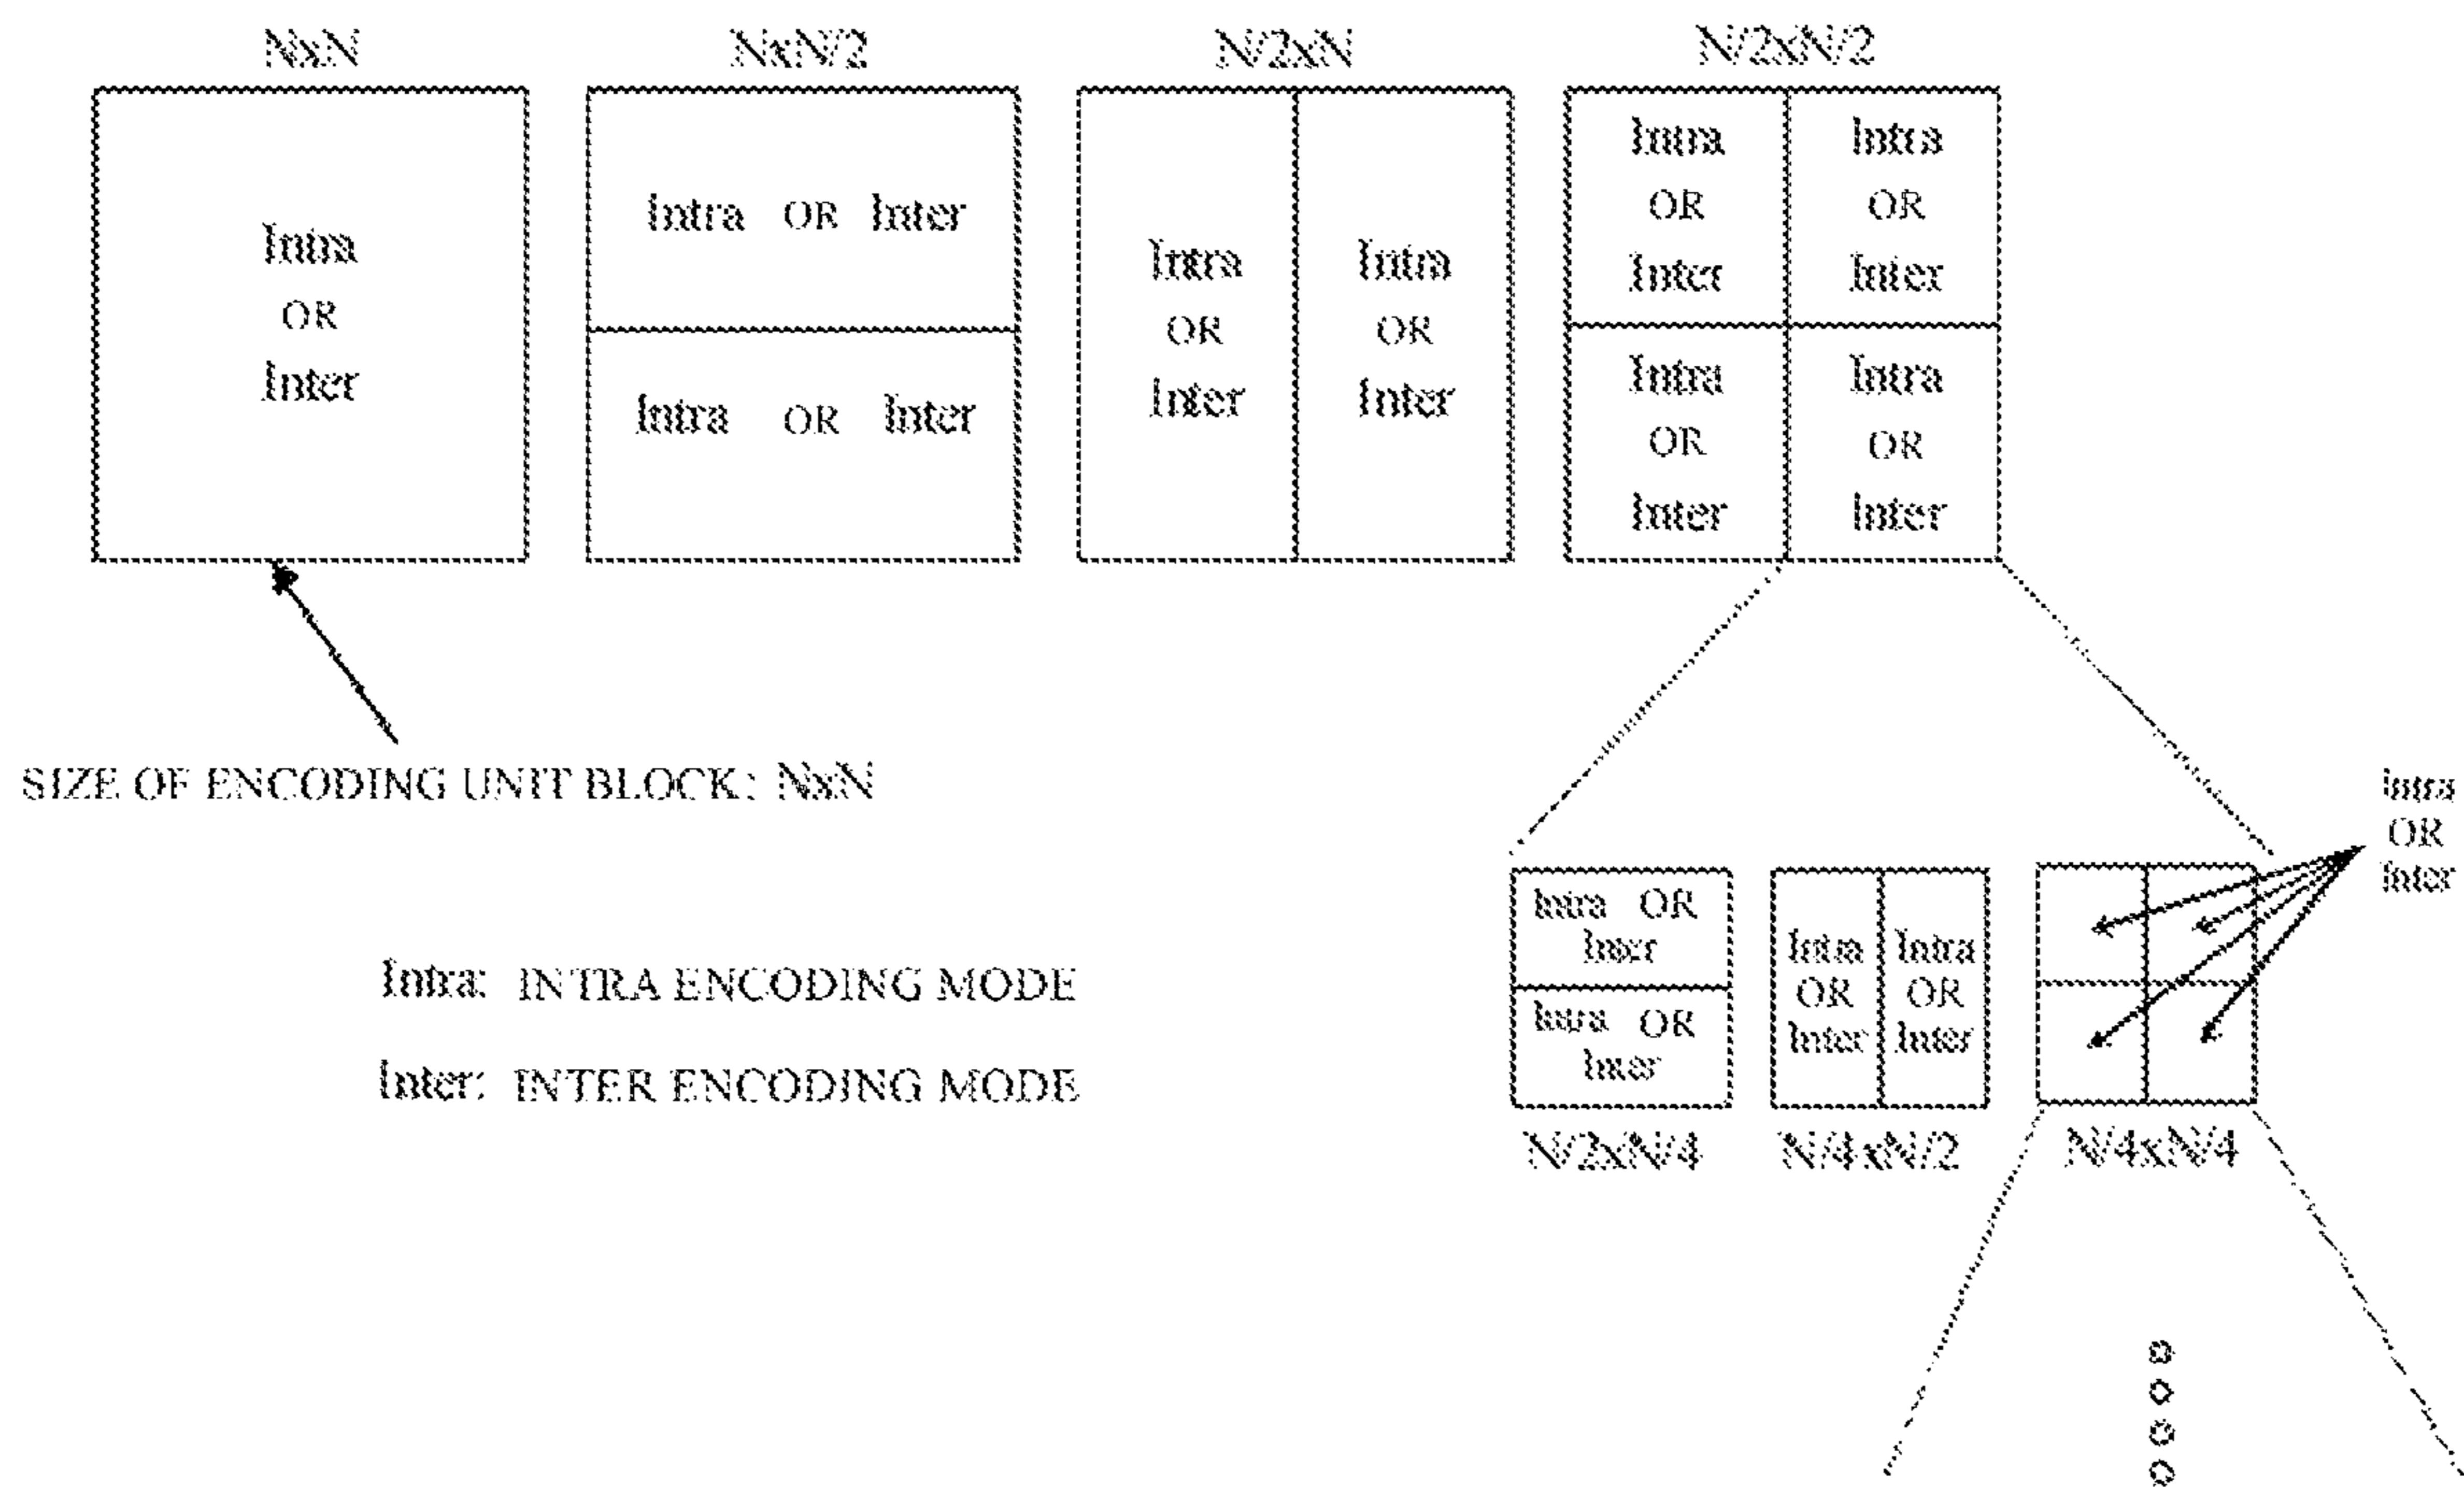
NxN

Intra
OR
Inter

NxN/2

Intra OR Inter

Intra OR Inter

N/2xN

Intra
OR
Inter

Intra
OR
Inter

N/2xN/2

Intra
OR
Inter

Intra
OR
Inter

Intra
OR
Inter

Intra
OR
Inter

SIZE OF ENCODING UNIT BLOCK: NxN

Intra: INTRA ENCODING MODE

Inter: INTER ENCODING MODE

Intra OR Inter

Intra OR Inter

N/2xN/4

Intra
OR
Inter

Intra
OR
Inter

N/4xN/2

N/4xN/4

Intra
OR
Inter